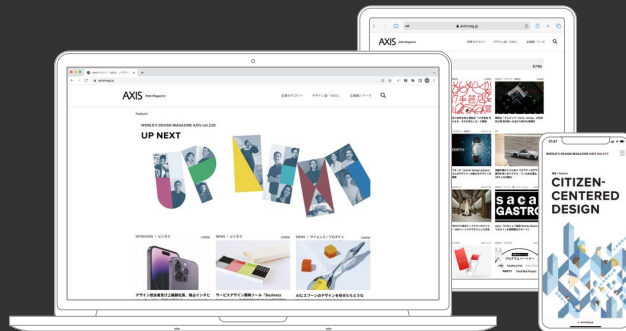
AXIS Web Magazine

記事カテゴリー　デザイン誌「AXIS」　店舗購入ページ

Feature

WORLD'S DESIGN MAGAZINE AXIS vol.220

UP NEXT

INTERVIEW | ビジネス

NEWS | ビジネス

NEWS | サイエンス / プロダクト

デザイン部を率先して継続化系、独自インタビ

サービスデザイン推進ツール「Stories」

AIにスプーンのデザインを任せたらどうな

AXIS Web Magazine

sacai

GASTRO

WORLD'S DESIGN MAGAZINE AXIS Vol.217

CITIZEN-CENTERED DESIGN

17:47

axismag.jp